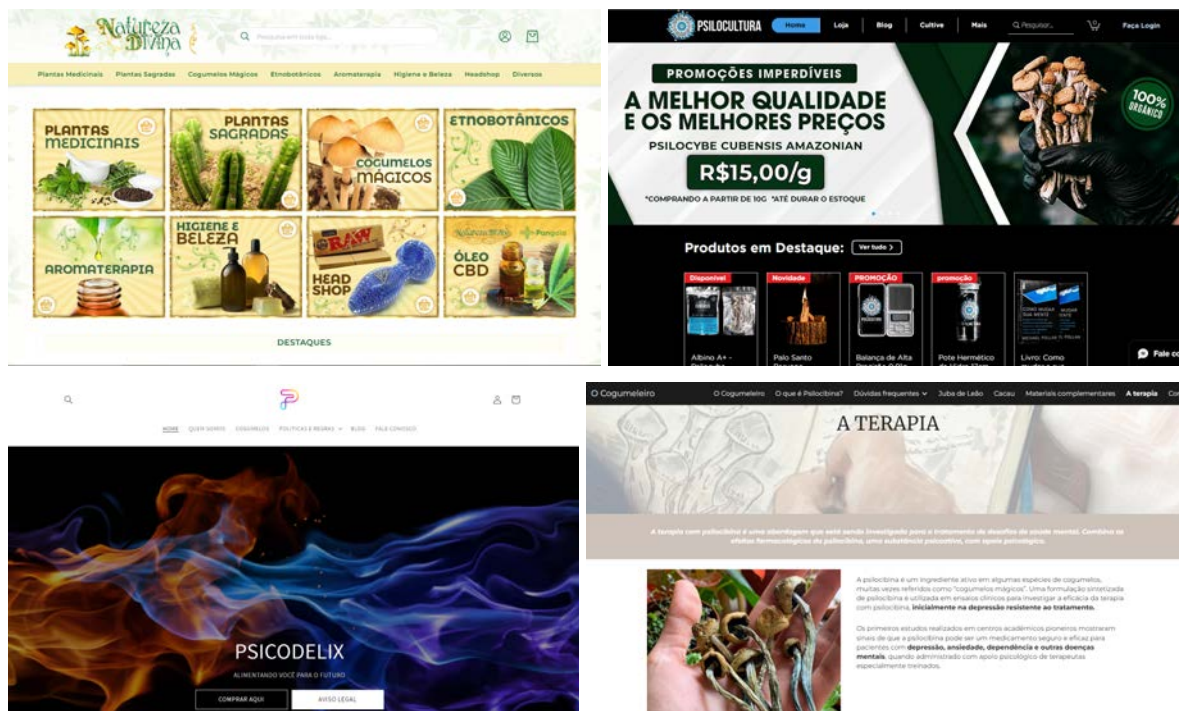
Natureza Divina

Pesquisa em nossa loja...

Plantas Medicinais Plantas Sagradas Cogumelos Mágicos Etnobotânicos Aromaterapia Higiene e Beleza Headshop Diversos

PLANTAS MEDICINAIS

PLANTAS SAGRADAS

COGUMELOS MÁGICOS

ETNOBOTÂNICOS

AROMATERAPIA

HIGIENE E BELEZA

HEAD SHOP

ÓLEO CBD

DESTAQUES

PSILOCULTURA

Home Loja Blog Cultive Mais Pesquisar... Faça Login

PROMOÇÕES IMPERDÍVEIS

A MELHOR QUALIDADE E OS MELHORES PREÇOS

PSILOCYBE CUBENSIS AMAZONIAN

R$15,00/g

*COMPRANDO A PARTIR DE 10G *ATÉ DURAR O ESTOQUE

100% ORGÂNICO

Produtos em Destaque: Ver tudo >

Disponível Novidade PROMOÇÃO promoção

Albino A+ - Palo Santo Balança de Alta Pote Hermético Livro: Como

Fale co

HOME QUEM SOMOS COGUMELOS POLÍTICAS E REGRAS BLOG FALE CONOSCO

PSICODELIX

ALIMENTANDO VOCÊ PARA O FUTURO

COMPRAR AQUI AVISO LEGAL

O Cogumeleiro

O Cogumeleiro O que é Psilocibina? Dúvidas frequentes Juba de Leão Cacau Materiais complementares A terapia Co

A TERAPIA

A terapia com psilocibina é uma abordagem que está sendo investigada para o tratamento de desafios de saúde mental. Combina os efeitos farmacológicos da psilocibina, uma substância psicoativa, com apoio psicológico.

A psilocibina é um ingrediente ativo em algumas espécies de cogumelos, muitas vezes referidos como "cogumelos mágicos". Uma formulação sintetizada de psilocibina é utilizada em ensaios clínicos para investigar a eficácia da terapia com psilocibina, inicialmente na depressão resistente ao tratamento.

Os primeiros estudos realizados em centros acadêmicos pioneiros mostraram sinais de que a psilocibina pode ser um medicamento seguro e eficaz para pacientes com depressão, ansiedade, dependência e outras doenças mentais, quando administrado com apoio psicológico de terapeutas especialmente treinados.